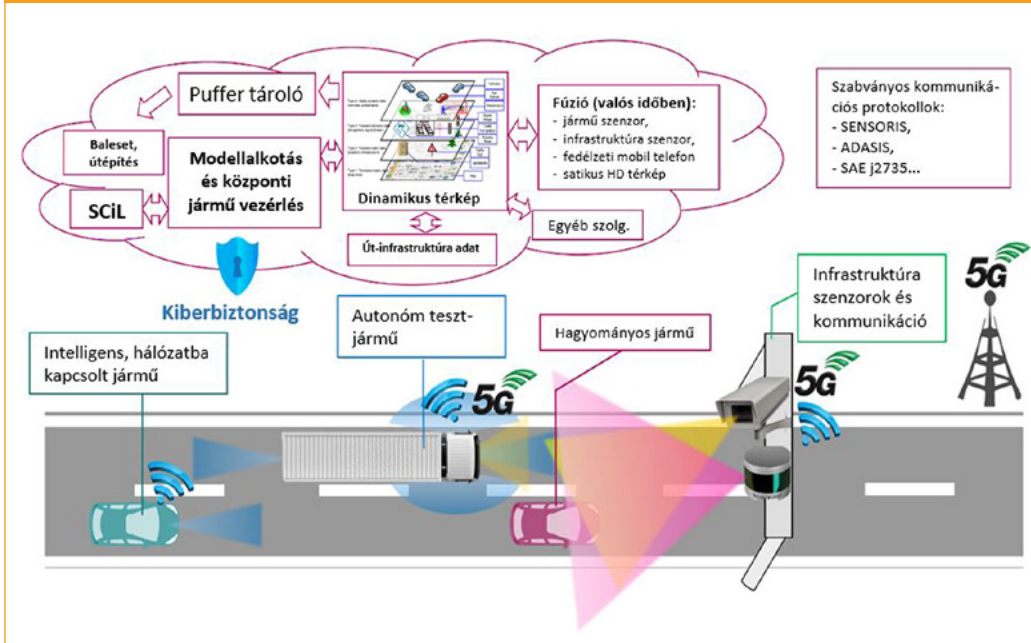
Puffer tároló

Baleset, útépítés

Modellalkotás és központi jármű vezérlés

SCiL

Dinamikus térkép

Fúzió (valós időben):
- jármű szenzor,
- infrastruktúra szenzor,
- fedélzeti mobil telefon
- satikus HD térkép

Egyéb szolg.

Út-infrastruktúra adat

Szabványos kommunikációs protokollok:
- SENSORIS,
- ADASIS,
- SAE j2735...

Kiberbiztonság

Intelligens, hálózatba kapcsolt jármű

Autonóm tesztjármű

5G

Hagyományos jármű

Infrastruktúra szenzorok és kommunikáció

5G

5G